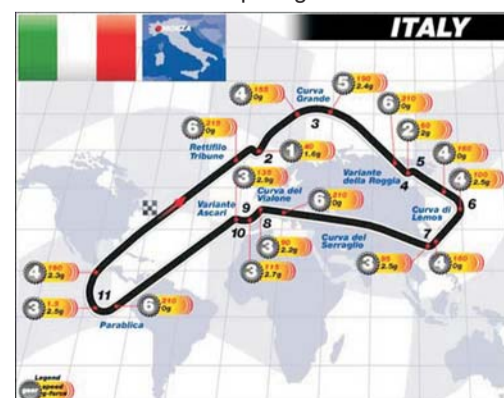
ITALY

MONZA

Curva Grande

Rettifilo Tribune

Variante della Roggia

Curva di Lesmo

Variante Ascari

Curva del Viale

Curva del Serraglio

Parabolica

1 2 3 4 5 6 7 8 9 10 11

4 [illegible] 0g

5 190 2.4g

6 210 0g

2 60 2g

4 180 0g

4 100 2.5g

6 210 0g

1 80 1.6g

3 130 2.9g

6 210 0g

3 90 2.2g

3 115 2.7g

3 85 2.5g

4 180 0g

4 180 2.3g

3 1.5 2.5g

6 210 0g

Legend
gear speed g-force